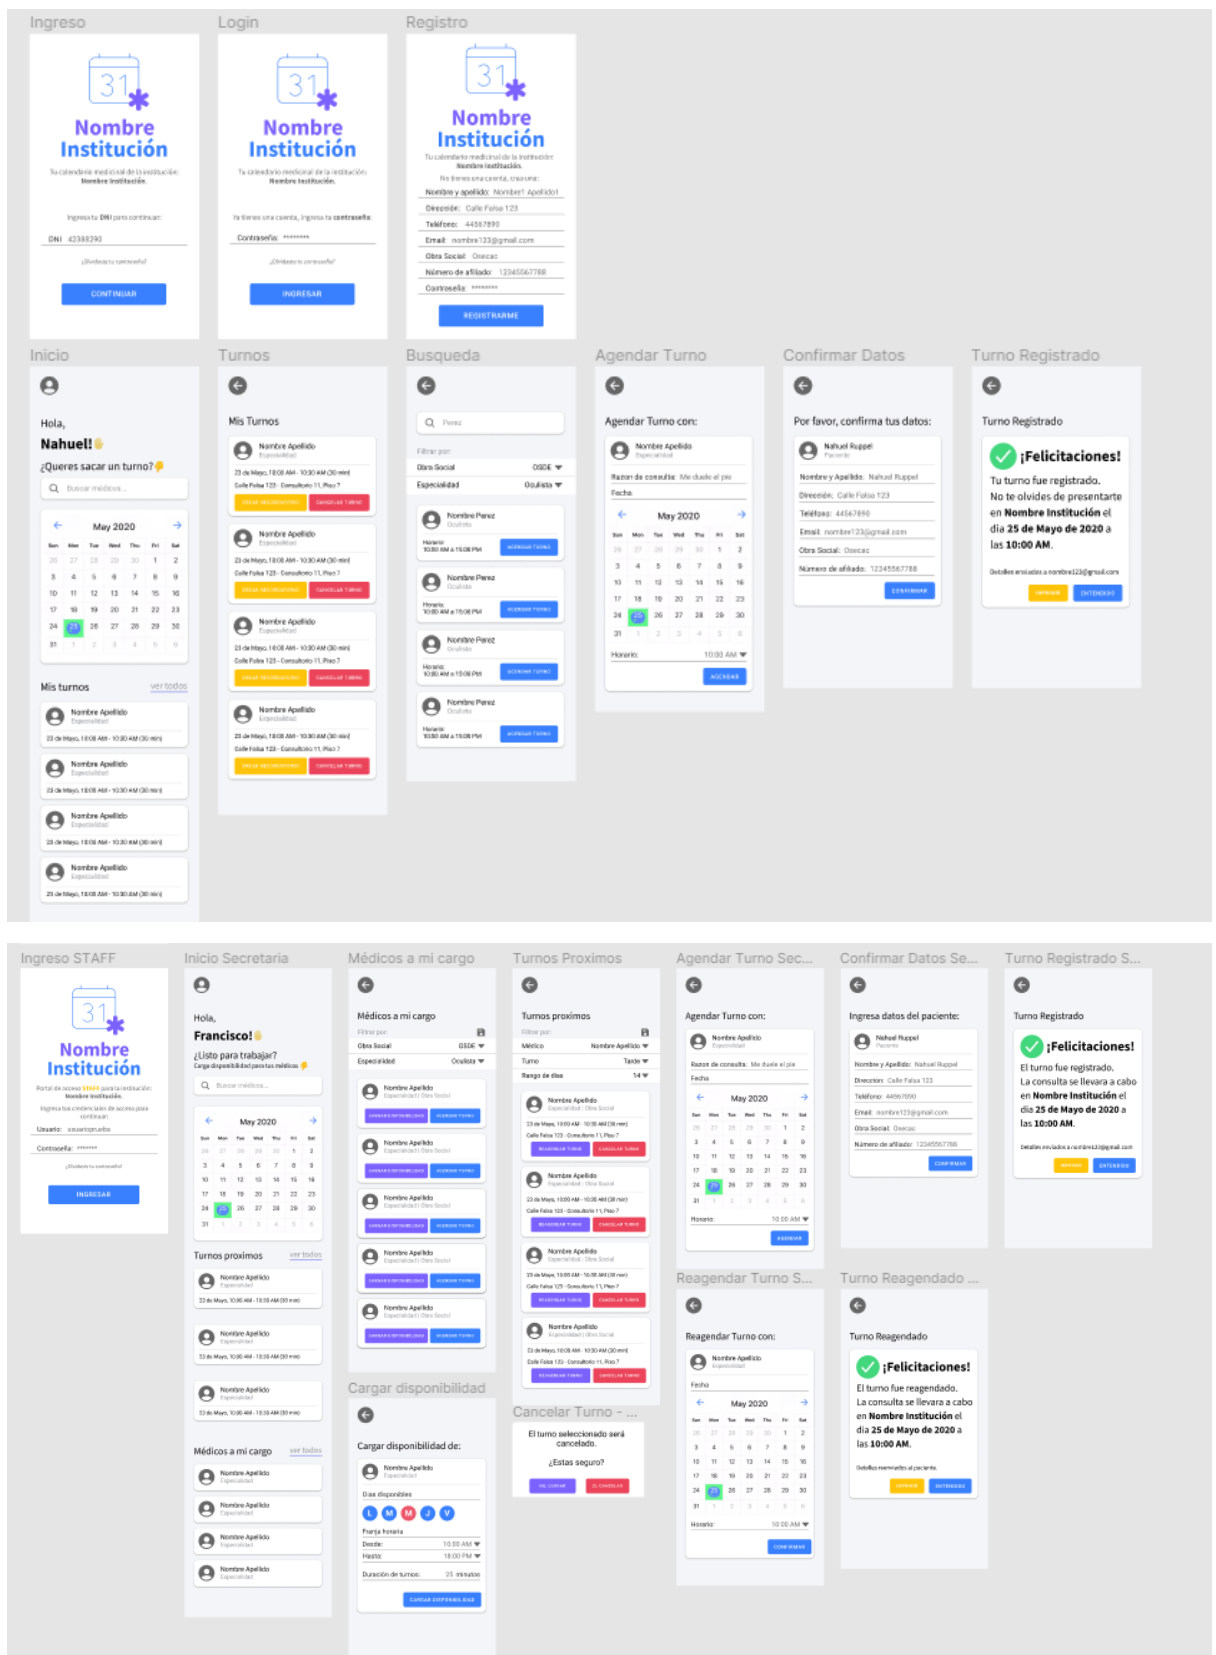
Ingreso

31

Nombre Institución

Tu calendario medicinal de la institución: Nombre Institución.

Ingresa tu DNI para continuar:

DNI 42388293

¿Olvidaste tu contraseña?

CONTINUAR

Login

31

Nombre Institución

Tu calendario medicinal de la institución: Nombre Institución.

Ya tienes una cuenta, ingresa tu contraseña:

Contraseña: ********

¿Olvidaste tu contraseña?

INGRESAR

Registro

31

Nombre Institución

Tu calendario medicinal de la institución: Nombre Institución.

No tienes una cuenta, crea una:

Nombre y apellido: Nombre1 Apellido1

Dirección: Calle Falsa 123

Teléfono: 44567890

Email: nombre123@gmail.com

Obra Social: Osecac

Número de afiliado: 12345567788

Contraseña: ********

REGISTRARME

Inicio

Hola,

Nahuel!

¿Queres sacar un turno?

Buscar médicos...

May 2020

| Sun | Mon | Tue | Wed | Thu | Fri | Sat |
|---|---|---|---|---|---|---|
| 26 | 27 | 28 | 29 | 30 | 1 | 2 |
| 3 | 4 | 5 | 6 | 7 | 8 | 9 |
| 10 | 11 | 12 | 13 | 14 | 15 | 16 |
| 17 | 18 | 19 | 20 | 21 | 22 | 23 |
| 24 | 25 | 26 | 27 | 28 | 29 | 30 |
| 31 | 1 | 2 | 3 | 4 | 5 | 6 |

Mis turnos ver todos

Nombre Apellido
Especialidad
23 de Mayo, 10:08 AM - 10:30 AM (30 min)

Nombre Apellido
Especialidad
23 de Mayo, 10:08 AM - 10:30 AM (30 min)

Nombre Apellido
Especialidad
23 de Mayo, 10:08 AM - 10:30 AM (30 min)

Nombre Apellido
Especialidad
23 de Mayo, 10:08 AM - 10:30 AM (30 min)

Turnos

Mis Turnos

Nombre Apellido
Especialidad
23 de Mayo, 10:08 AM - 10:30 AM (30 min)
Calle Falsa 123 - Consultorio 11, Piso 7
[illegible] CANCELAR TURNO

Nombre Apellido
Especialidad
23 de Mayo, 10:08 AM - 10:30 AM (30 min)
Calle Falsa 123 - Consultorio 11, Piso 7
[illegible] CANCELAR TURNO

Nombre Apellido
Especialidad
23 de Mayo, 10:08 AM - 10:30 AM (30 min)
Calle Falsa 123 - Consultorio 11, Piso 7
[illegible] CANCELAR TURNO

Nombre Apellido
Especialidad
23 de Mayo, 10:08 AM - 10:30 AM (30 min)
Calle Falsa 123 - Consultorio 11, Piso 7
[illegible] CANCELAR TURNO

Busqueda

Perez

Filtrar por:

Obra Social OSDE

Especialidad Oculista

Nombre Perez
Oculista
Horario:
10:00 AM a 15:08 PM
AGENDAR TURNO

Nombre Perez
Oculista
Horario:
10:00 AM a 15:08 PM
AGENDAR TURNO

Nombre Perez
Oculista
Horario:
10:00 AM a 15:08 PM
AGENDAR TURNO

Nombre Perez
Oculista
Horario:
10:00 AM a 15:08 PM
AGENDAR TURNO

Agendar Turno

Agendar Turno con:

Nombre Apellido
Especialidad

Razon de consulta: Me duele el pie

Fecha

May 2020

Horario: 10:00 AM

AGENDAR

Confirmar Datos

Por favor, confirma tus datos:

Nahuel Ruppel
Paciente

Nombre y Apellido: Nahuel Ruppel

Dirección: Calle Falsa 123

Teléfono: 44567890

Email: nombre123@gmail.com

Obra Social: Osecac

Número de afiliado: 12345567788

CONFIRMAR

Turno Registrado

Turno Registrado

¡Felicitaciones!

Tu turno fue registrado. No te olvides de presentarte en Nombre Institución el dia 25 de Mayo de 2020 a las 10:00 AM.

Detalles enviados a nombre123@gmail.com

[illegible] ENTENDIDO

Ingreso STAFF

31

Nombre Institución

Portal de acceso STAFF para la institución: Nombre Institución.

Ingresa tus credenciales de acceso para continuar:

Usuario: usuarioprueba

Contraseña: ********

¿Olvidaste tu contraseña?

INGRESAR

Inicio Secretaria

Hola,

Francisco!

¿Listo para trabajar?

Carga disponibilidad para tus médicos

Buscar médicos...

May 2020

Turnos proximos ver todos

Nombre Apellido
Especialidad
23 de Mayo, 10:00 AM - 10:30 AM (30 min)

Médicos a mi cargo ver todos

Nombre Apellido
Especialidad

Médicos a mi cargo

Médicos a mi cargo

Filtrar por:

Obra Social OSDE

Especialidad Oculista

Nombre Apellido
Especialidad | Obra Social
CARGAR DISPONIBILIDAD AGENDAR TURNO

Turnos Proximos

Turnos proximos

Filtrar por:

Médico Nombre Apellido

Turno Tarde

Rango de dias 14

Nombre Apellido
Especialidad | Obra Social
23 de Mayo, 10:00 AM - 10:30 AM (30 min)
Calle Falsa 123 - Consultorio 11, Piso 7
REAGENDAR TURNO CANCELAR TURNO

Agendar Turno Sec...

Agendar Turno con:

Nombre Apellido
Especialidad

Razon de consulta: Me duele el pie

Fecha

May 2020

Horario: 10:00 AM

AGENDAR

Confirmar Datos Se...

Ingresa datos del paciente:

Nahuel Ruppel
Paciente

Nombre y Apellido: Nahuel Ruppel

Direccion: Calle Falsa 123

Teléfono: 44567890

Email: nombre123@gmail.com

Obra Social: Osecac

Número de afiliado: 12345567788

CONFIRMAR

Turno Registrado S...

Turno Registrado

¡Felicitaciones!

El turno fue registrado. La consulta se llevara a cabo en Nombre Institución el dia 25 de Mayo de 2020 a las 10:00 AM.

Detalles enviados a nombre123@gmail.com

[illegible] ENTENDIDO

Cargar disponibilidad

Cargar disponibilidad de:

Nombre Apellido
Especialidad

Dias disponibles

L M M J V

Franja horaria

Desde: 10:00 AM

Hasta: 18:00 PM

Duración de turnos: 25 minutos

CARGAR DISPONIBILIDAD

Cancelar Turno - ...

El turno seleccionado será cancelado.

¿Estas seguro?

NO, CANCELAR SI, CANCELAR

Reagendar Turno S...

Reagendar Turno con:

Nombre Apellido
Especialidad

Fecha

May 2020

Horario: 10:00 AM

CONFIRMAR

Turno Reagendado ...

Turno Reagendado

¡Felicitaciones!

El turno fue reagendado. La consulta se llevara a cabo en Nombre Institución el dia 25 de Mayo de 2020 a las 10:00 AM.

Detalles reenviados al paciente.

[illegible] ENTENDIDO